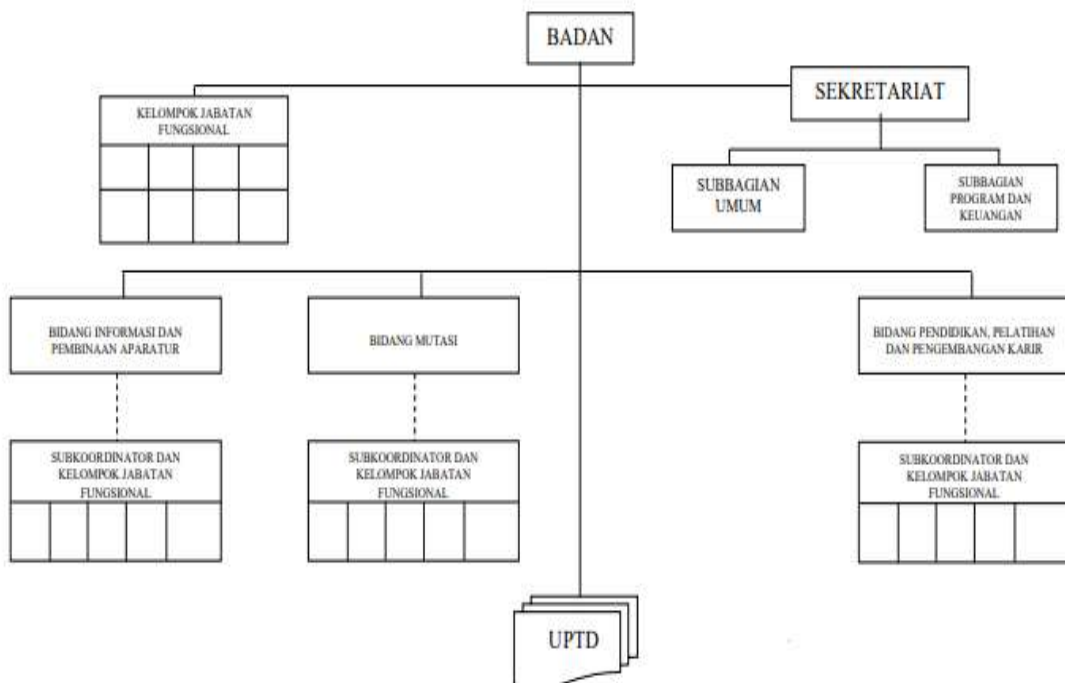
BADAN

KELOMPOK JABATAN FUNGSIONAL

SEKRETARIAT

SUBBAGIAN UMUM

SUBBAGIAN PROGRAM DAN KEUANGAN

BIDANG INFORMASI DAN PEMBINAAN APARATUR

BIDANG MUTASI

BIDANG PENDIDIKAN, PELATIHAN DAN PENGEMBANGAN KARIR

SUBKOORDINATOR DAN KELOMPOK JABATAN FUNGSIONAL

SUBKOORDINATOR DAN KELOMPOK JABATAN FUNGSIONAL

SUBKOORDINATOR DAN KELOMPOK JABATAN FUNGSIONAL

UPTD